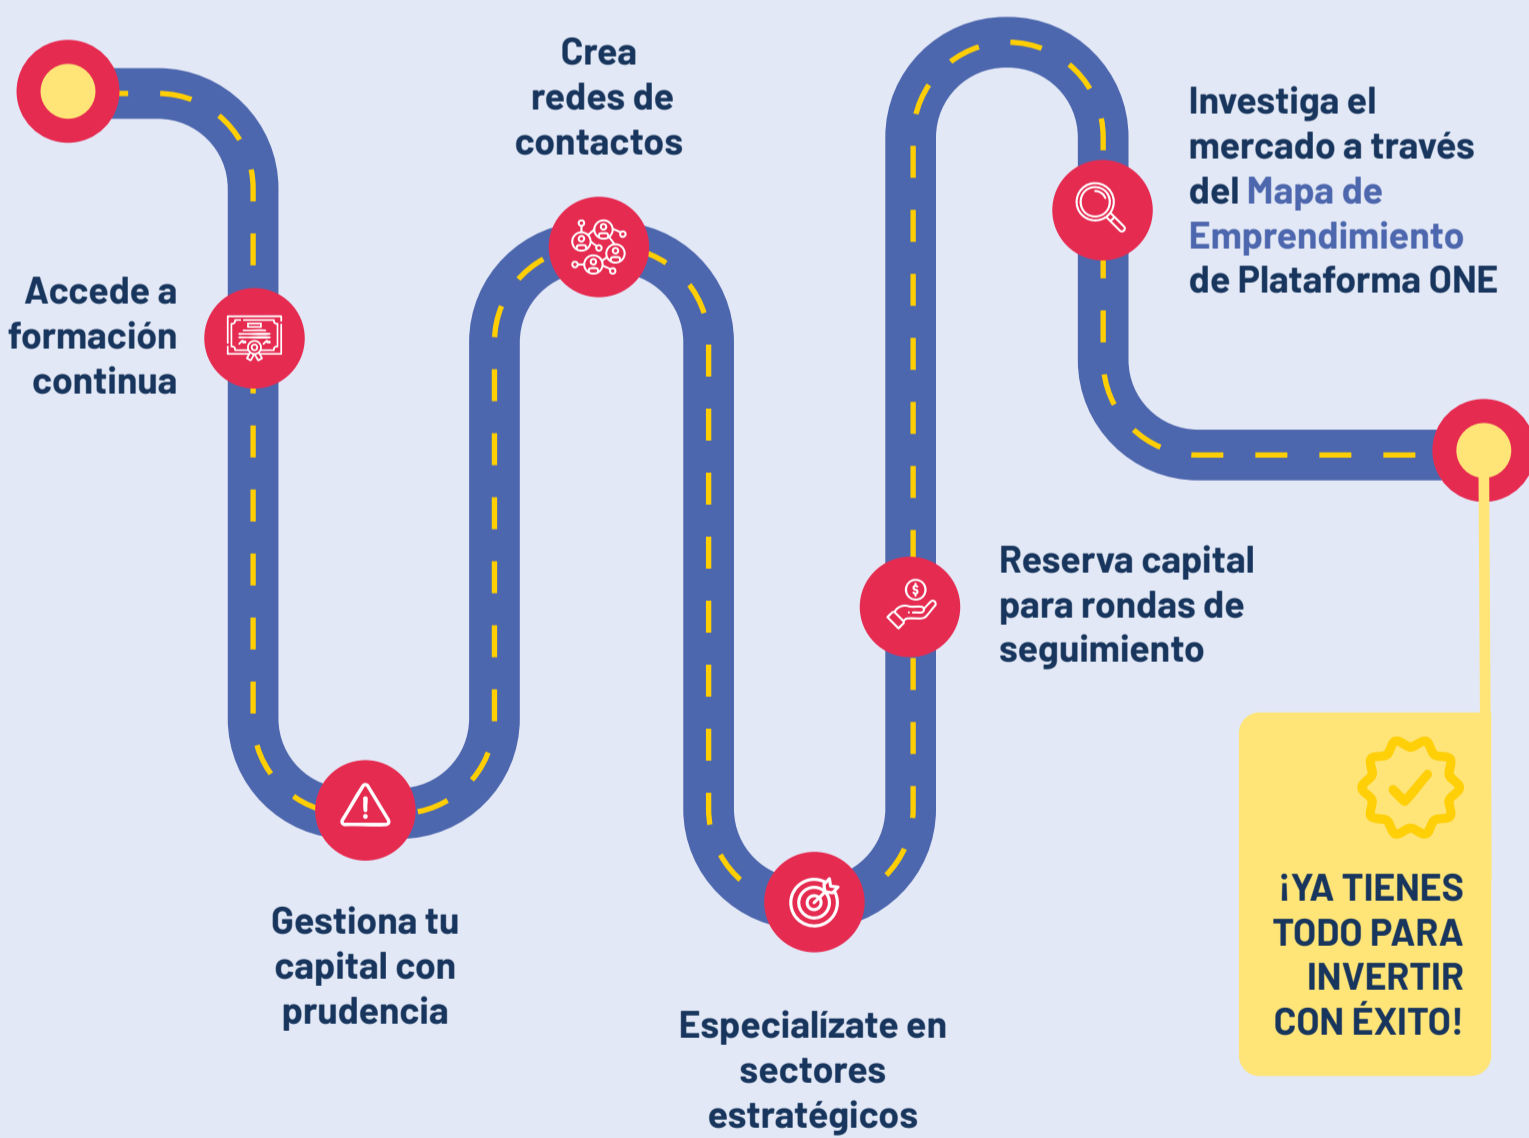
Accede a formación continua

Gestiona tu capital con prudencia

Crea redes de contactos

Especialízate en sectores estratégicos

Reserva capital para rondas de seguimiento

Investiga el mercado a través del Mapa de Emprendimiento de Plataforma ONE

¡YA TIENES TODO PARA INVERTIR CON ÉXITO!